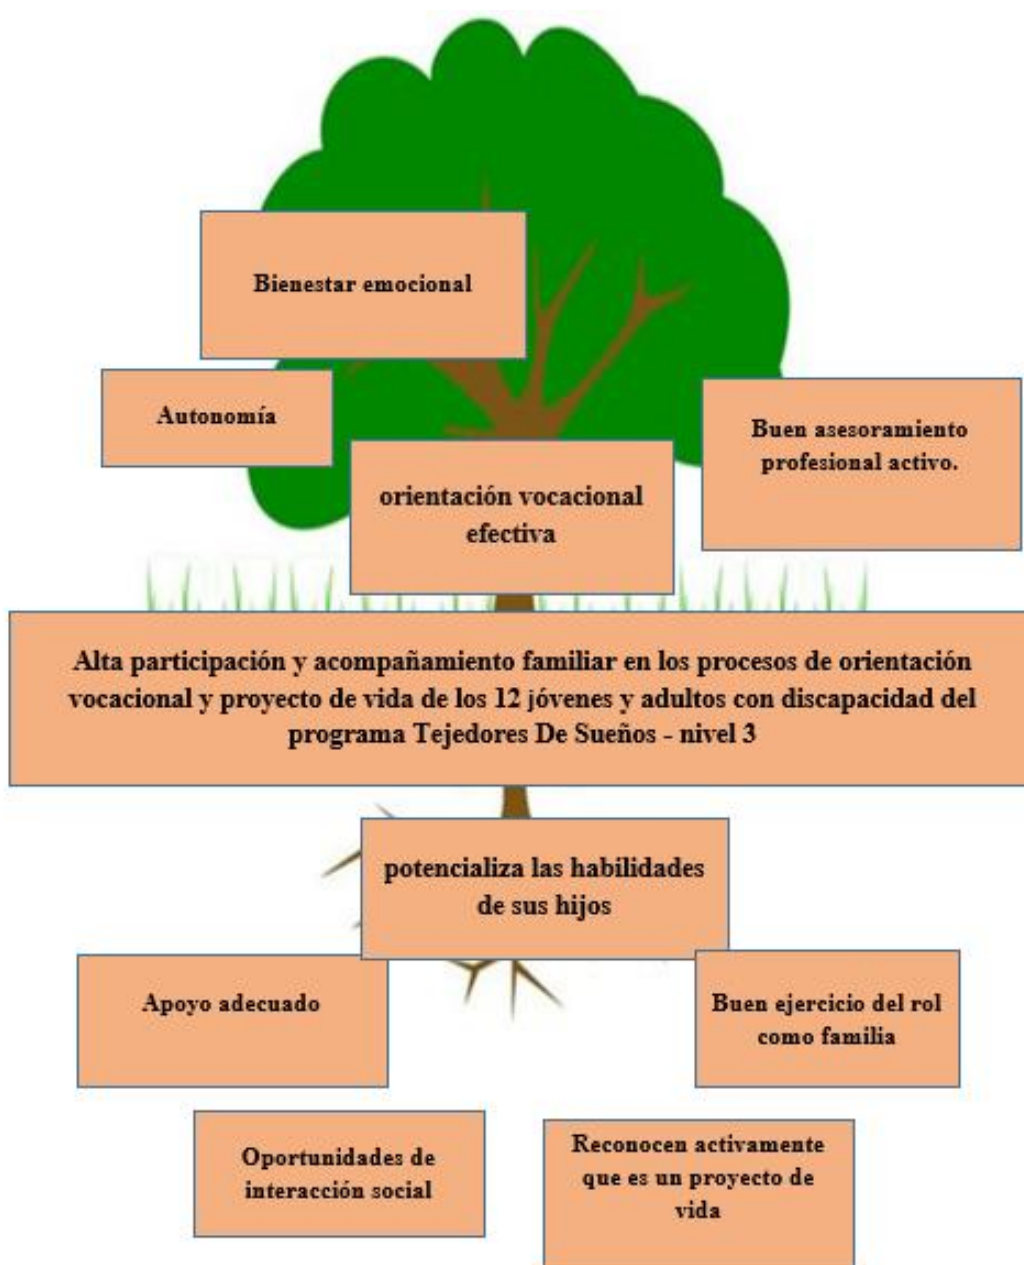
Bienestar emocional

Autonomía

Buen asesoramiento profesional activo.

orientación vocacional efectiva

Alta participación y acompañamiento familiar en los procesos de orientación vocacional y proyecto de vida de los 12 jóvenes y adultos con discapacidad del programa Tejedores De Sueños - nivel 3

potencializa las habilidades de sus hijos

Apoyo adecuado

Buen ejercicio del rol como familia

Oportunidades de interacción social

Reconocen activamente que es un proyecto de vida